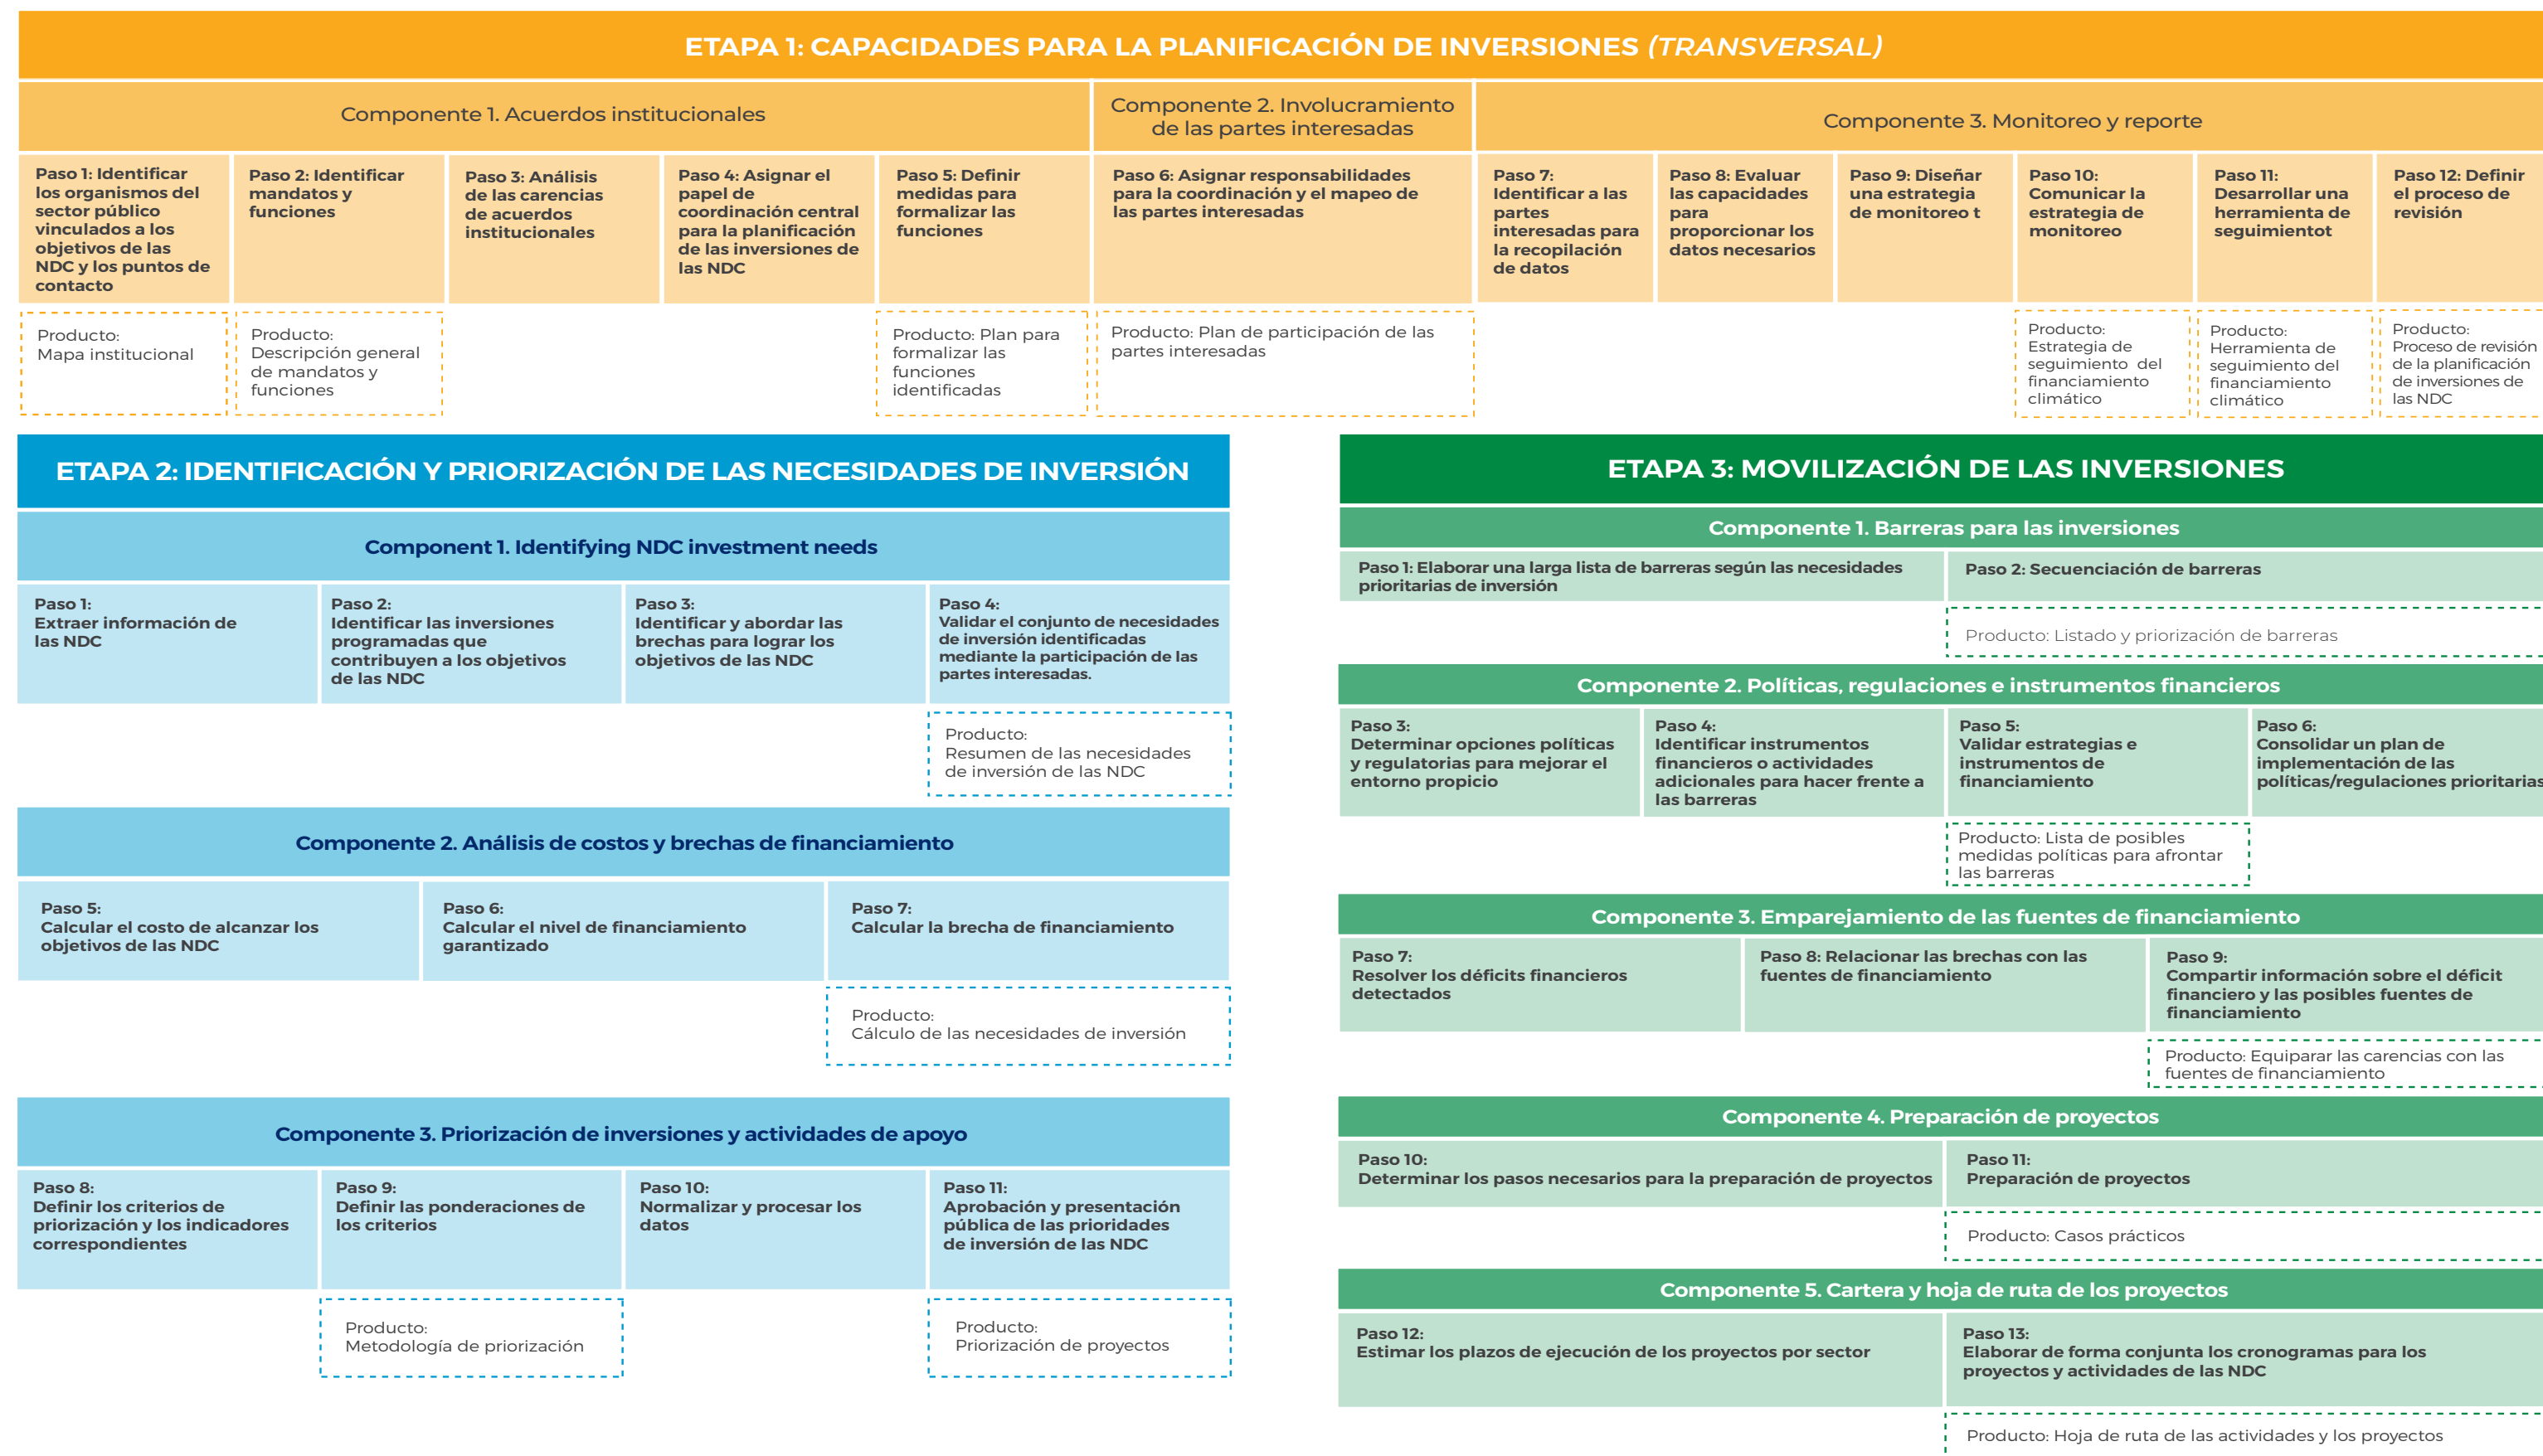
ETAPA 1: CAPACIDADES PARA LA PLANIFICACIÓN DE INVERSIONES (TRANSVERSAL)

Componente 1. Acuerdos institucionales

Componente 2. Involucramiento de las partes interesadas

Componente 3. Monitoreo y reporte

Paso 1: Identificar los organismos del sector público vinculados a los objetivos de las NDC y los puntos de contacto

Paso 2: Identificar mandatos y funciones

Paso 3: Análisis de las carencias de acuerdos institucionales

Paso 4: Asignar el papel de coordinación central para la planificación de las inversiones de las NDC

Paso 5: Definir medidas para formalizar las funciones

Paso 6: Asignar responsabilidades para la coordinación y el mapeo de las partes interesadas

Paso 7: Identificar a las partes interesadas para la recopilación de datos

Paso 8: Evaluar las capacidades para proporcionar los datos necesarios

Paso 9: Diseñar una estrategia de monitoreo t

Paso 10: Comunicar la estrategia de monitoreo

Paso 11: Desarrollar una herramienta de seguimientot

Paso 12: Definir el proceso de revisión

Producto: Mapa institucional

Producto: Descripción general de mandatos y funciones

Producto: Plan para formalizar las funciones identificadas

Producto: Plan de participación de las partes interesadas

Producto: Estrategia de seguimiento del financiamiento climático

Producto: Herramienta de seguimiento del financiamiento climático

Producto: Proceso de revisión de la planificación de inversiones de las NDC

ETAPA 2: IDENTIFICACIÓN Y PRIORIZACIÓN DE LAS NECESIDADES DE INVERSIÓN

Component 1. Identifying NDC investment needs

Paso 1: Extraer información de las NDC

Paso 2: Identificar las inversiones programadas que contribuyen a los objetivos de las NDC

Paso 3: Identificar y abordar las brechas para lograr los objetivos de las NDC

Paso 4: Validar el conjunto de necesidades de inversión identificadas mediante la participación de las partes interesadas.

Producto: Resumen de las necesidades de inversión de las NDC

Componente 2. Análisis de costos y brechas de financiamiento

Paso 5: Calcular el costo de alcanzar los objetivos de las NDC

Paso 6: Calcular el nivel de financiamiento garantizado

Paso 7: Calcular la brecha de financiamiento

Producto: Cálculo de las necesidades de inversión

Componente 3. Priorización de inversiones y actividades de apoyo

Paso 8: Definir los criterios de priorización y los indicadores correspondientes

Paso 9: Definir las ponderaciones de los criterios

Paso 10: Normalizar y procesar los datos

Paso 11: Aprobación y presentación pública de las prioridades de inversión de las NDC

Producto: Metodología de priorización

Producto: Priorización de proyectos

ETAPA 3: MOVILIZACIÓN DE LAS INVERSIONES

Componente 1. Barreras para las inversiones

Paso 1: Elaborar una larga lista de barreras según las necesidades prioritarias de inversión

Paso 2: Secuenciación de barreras

Producto: Listado y priorización de barreras

Componente 2. Políticas, regulaciones e instrumentos financieros

Paso 3: Determinar opciones políticas y regulatorias para mejorar el entorno propicio

Paso 4: Identificar instrumentos financieros o actividades adicionales para hacer frente a las barreras

Paso 5: Validar estrategias e instrumentos de financiamiento

Paso 6: Consolidar un plan de implementación de las políticas/regulaciones prioritarias

Producto: Lista de posibles medidas políticas para afrontar las barreras

Componente 3. Emparejamiento de las fuentes de financiamiento

Paso 7: Resolver los déficits financieros detectados

Paso 8: Relacionar las brechas con las fuentes de financiamiento

Paso 9: Compartir información sobre el déficit financiero y las posibles fuentes de financiamiento

Producto: Equiparar las carencias con las fuentes de financiamiento

Componente 4. Preparación de proyectos

Paso 10: Determinar los pasos necesarios para la preparación de proyectos

Paso 11: Preparación de proyectos

Producto: Casos prácticos

Componente 5. Cartera y hoja de ruta de los proyectos

Paso 12: Estimar los plazos de ejecución de los proyectos por sector

Paso 13: Elaborar de forma conjunta los cronogramas para los proyectos y actividades de las NDC

Producto: Hoja de ruta de las actividades y los proyectos